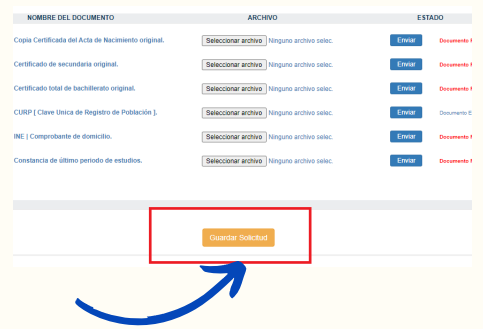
| NOMBRE DEL DOCUMENTO | ARCHIVO | | ESTADO |
|---|---|---|---|
| Copia Certificada del Acta de Nacimiento original. | Seleccionar archivo Ninguno archivo selec. | Enviar | Documento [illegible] |
| Certificado de secundaria original. | Seleccionar archivo Ninguno archivo selec. | Enviar | Documento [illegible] |
| Certificado total de bachillerato original. | Seleccionar archivo Ninguno archivo selec. | Enviar | Documento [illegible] |
| CURP [ Clave Unica de Registro de Población ]. | Seleccionar archivo Ninguno archivo selec. | Enviar | Documento E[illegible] |
| INE [ Comprobante de domicilio. | Seleccionar archivo Ninguno archivo selec. | Enviar | Documento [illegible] |
| Constancia de último periodo de estudios. | Seleccionar archivo Ninguno archivo selec. | Enviar | Documento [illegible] |

Guardar Solicitud